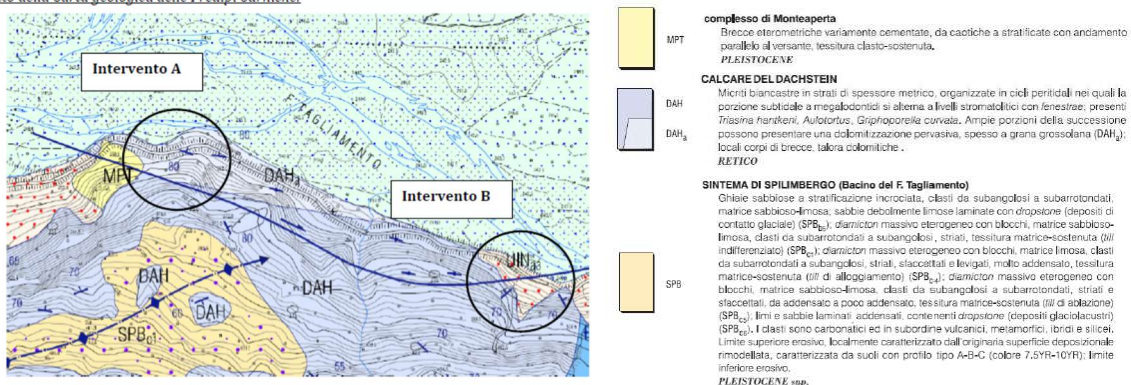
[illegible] della carta geologica delle Prealpi Carniche

Intervento A

Intervento B

TAGLIAMENTO

MPT

DAH

DAH

DAH

DAH

SPB

UIN

80

70

65

70

80

MPT

complesso di Monteaperta
Brecce eterometriche variamente cementate, da caotiche a stratificate con andamento parallelo al versante, tessitura clasto-sostenuta.
PLEISTOCENE

DAH

DAH$_a$

CALCARE DEL DACHSTEIN
Micriti biancastre in strati di spessore metrico, organizzate in cicli peritidali nei quali la porzione subtidale a megalodontidi si alterna a livelli stromatolitici con fenestrae; presenti Triasina hantkeni, Aulotortus, Griphoporella curvata. Ampie porzioni della successione possono presentare una dolomitizzazione pervasiva, spesso a grana grossolana (DAH$_a$); locali corpi di brecce, talora dolomitiche.
RETICO

SPB

SINTEMA DI SPILIMBERGO (Bacino del F. Tagliamento)
Ghiaie sabbiose a stratificazione incrociata, clasti da subangolosi a subarrotondati, matrice sabbioso-limosa; sabbie debolmente limose laminate con dropstone (depositi di contatto glaciale) (SPB$_{b6}$); diamicton massivo eterogeneo con blocchi, matrice sabbioso-limosa, clasti da subarrotondati a subangolosi, striati, tessitura matrice-sostenuta (till indifferenziato) (SPB$_{c}$); diamicton massivo eterogeneo con blocchi, matrice limosa, clasti da subarrotondati a subangolosi, striati, sfaccettati e levigati, molto addensato, tessitura matrice-sostenuta (till di alloggiamento) (SPB$_{c1}$); diamicton massivo eterogeneo con blocchi, matrice sabbioso-limosa, clasti da subangolosi a subarrotondati, striati e sfaccettati, da addensato a poco addensato; tessitura matrice-sostenuta (till di ablazione) (SPB$_{c5}$); limi e sabbie laminati addensati, contenenti dropstone (depositi glaciolacustri) (SPB$_{e6}$). I clasti sono carbonatici ed in subordine vulcanici, metamorfici, ibridi e silicei. Limite superiore erosivo, localmente caratterizzato dall'originaria superficie deposizionale rimodellata, caratterizzata da suoli con profilo tipo A-B-C (colore 7.5YR-10YR); limite inferiore erosivo.
PLEISTOCENE sup.